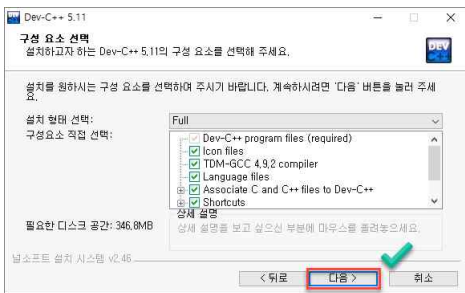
Dev-C++ 5.11

구성 요소 선택
설치하고자 하는 Dev-C++ 5.11의 구성 요소를 선택해 주세요.

DEV

설치를 원하시는 구성 요소를 선택하여 주시기 바랍니다. 계속하시려면 '다음' 버튼을 눌러 주세요.

설치 형태 선택: Full

구성요소 직접 선택:
Dev-C++ program files (required)
Icon files
TDM-GCC 4.9.2 compiler
Language files
Associate C and C++ files to Dev-C++
Shortcuts

필요한 디스크 공간: 346.8MB

상세 설명
상세 설명을 보고 싶으신 부분에 마우스를 올려놓으세요.

널소프트 설치 시스템 v2.46

< 뒤로
다음 >
취소